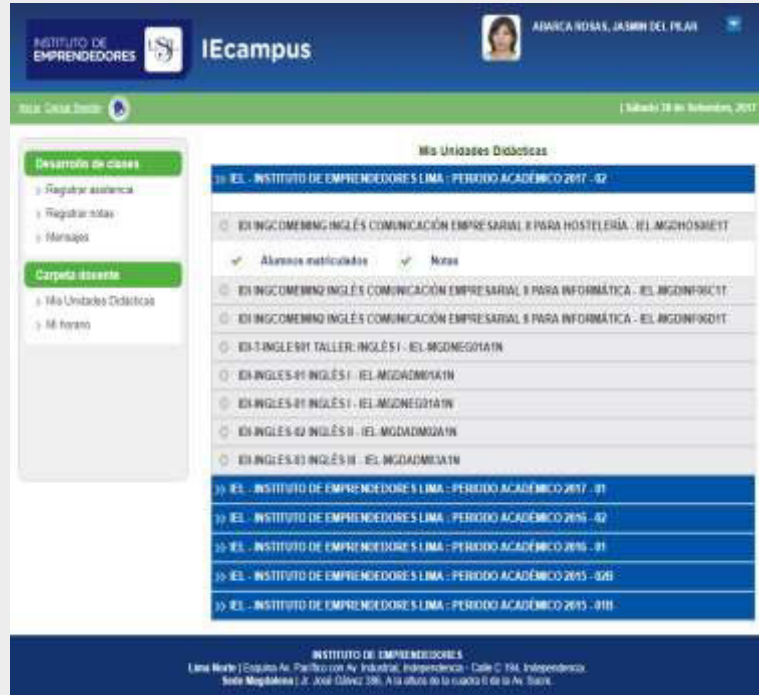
INSTITUTO DE EMPRENDEDORES USIL

IEcampus

ABARCA ROSAS, JASMIN DEL PILAR

Inicio Cerrar Sesión

| Sábado 30 de Setiembre, 2017

Desarrollo de clases

Registrar asistencia

Registrar notas

Mensajes

Carpeta docente

Mis Unidades Didácticas

Mi horario

Mis Unidades Didácticas

» IEL - INSTITUTO DE EMPRENDEDORES LIMA : PERIODO ACADÉMICO 2017 - 02

IDI INGCOMEMING INGLÉS COMUNICACIÓN EMPRESARIAL II PARA HOSTELERÍA - IEL-MGDHOS06E1T

Alumnos matriculados Notas

IDI INGCOMEMINQ INGLÉS COMUNICACIÓN EMPRESARIAL II PARA INFORMÁTICA - IEL-MGDINF06C1T

IDI INGCOMEMINQ INGLÉS COMUNICACIÓN EMPRESARIAL II PARA INFORMÁTICA - IEL-MGDINF06D1T

IDI-T-INGLE S01 TALLER: INGLÉS I - IEL-MGDNEG01A1N

IDI-INGLES-01 INGLÉS I - IEL-MGDADM01A1N

IDI-INGLES-01 INGLÉS I - IEL-MGDNEG01A1N

IDI-INGLES-02 INGLÉS II - IEL-MGDADM02A1N

IDI-INGLES-03 INGLÉS III - IEL-MGDADM03A1N

» IEL - INSTITUTO DE EMPRENDEDORES LIMA : PERIODO ACADÉMICO 2017 - 01

» IEL - INSTITUTO DE EMPRENDEDORES LIMA : PERIODO ACADÉMICO 2016 - 02

» IEL - INSTITUTO DE EMPRENDEDORES LIMA : PERIODO ACADÉMICO 2016 - 01

» IEL - INSTITUTO DE EMPRENDEDORES LIMA : PERIODO ACADÉMICO 2015 - 02B

» IEL - INSTITUTO DE EMPRENDEDORES LIMA : PERIODO ACADÉMICO 2015 - 01B

INSTITUTO DE EMPRENDEDORES
Lima Norte | Esquina Av. Pacífico con Av. Industrial, Independencia - Calle C 194, Independencia.
Sede Magdalena | Jr. José Gálvez 386. A la altura de la cuadra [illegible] de la Av. Sucre.